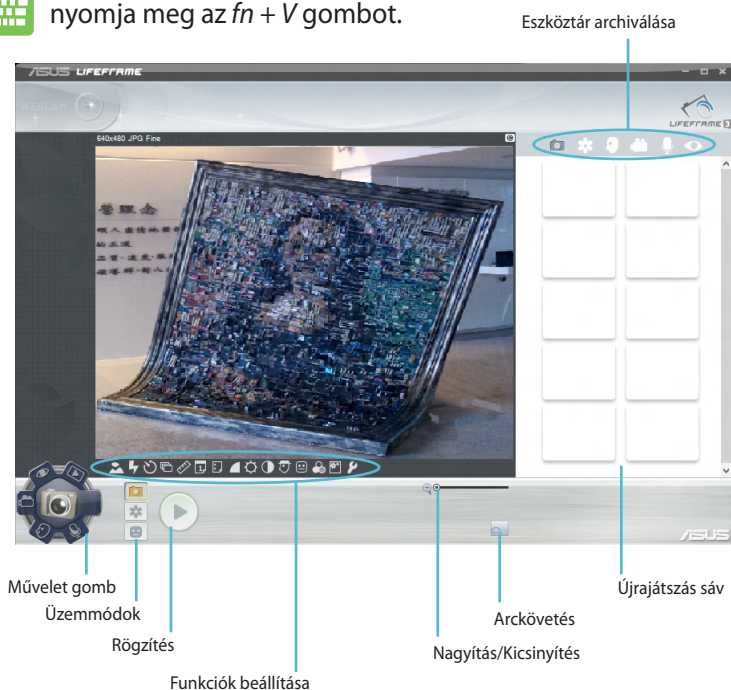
nyomja meg az *fn* + *V* gombot.

Eszköztár archiválása

/ISUS LIFEFRAME

WEBCAM

LIFEFRAME 3

640x480 JPG Fine

Művelet gomb

Üzemmódok

Rögzítés

Funkciók beállítása

Nagyítás/Kicsinyítés

Arckövetés

Újrajátszás sáv

/ISUS